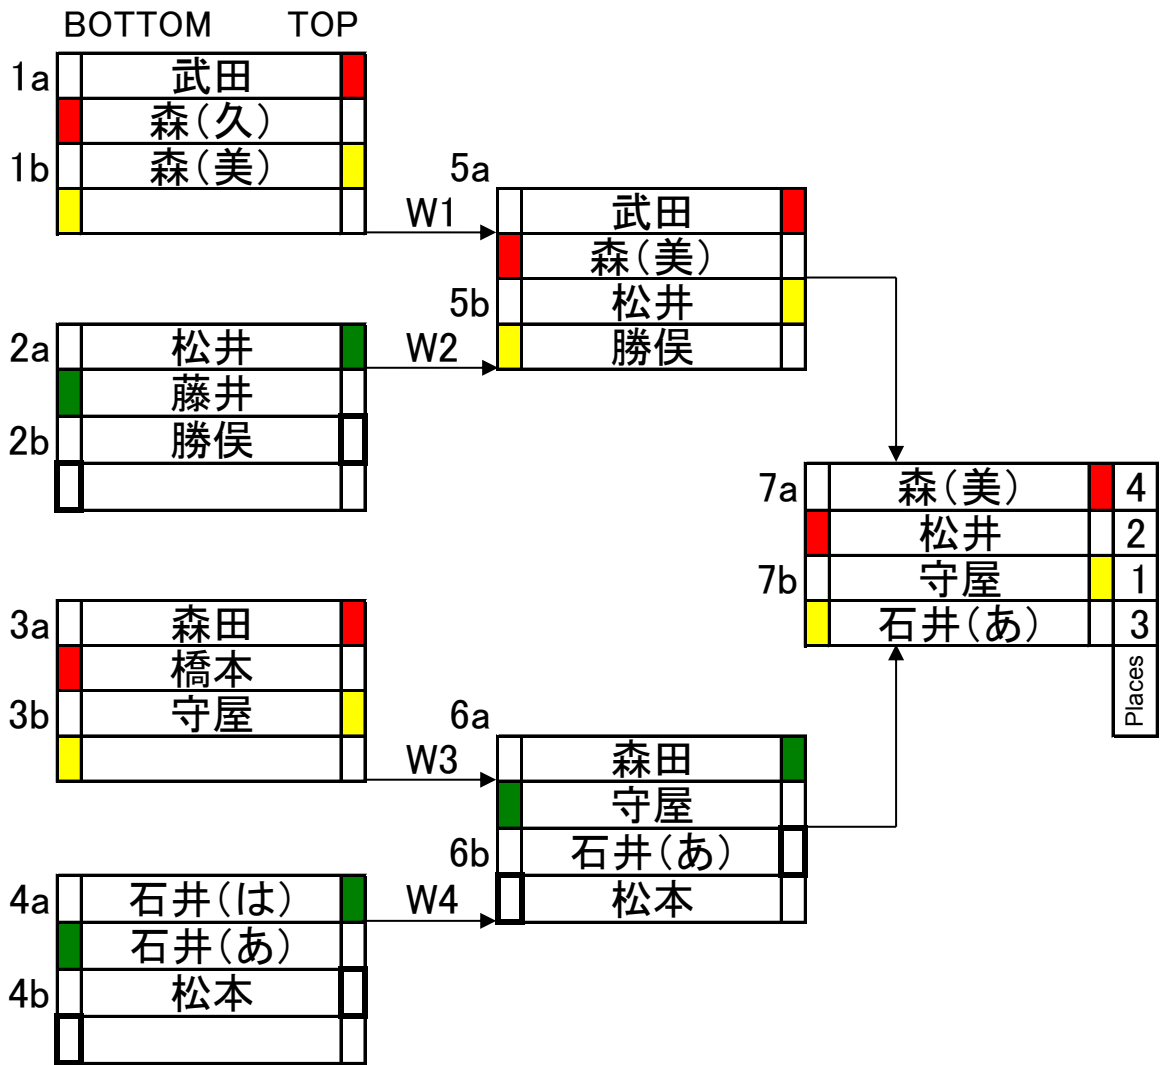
BOTTOM TOP

| 1a | 武田 |
|---|---|
| | 森(久) |
| 1b | 森(美) |
| | |

| 2a | 松井 |
|---|---|
| | 藤井 |
| 2b | 勝俣 |
| | |

| 3a | 森田 |
|---|---|
| | 橋本 |
| 3b | 守屋 |
| | |

| 4a | 石井(は) |
|---|---|
| | 石井(あ) |
| 4b | 松本 |
| | |

W1
W2
W3
W4

| 5a | 武田 |
|---|---|
| | 森(美) |
| 5b | 松井 |
| | 勝俣 |

| 6a | 森田 |
|---|---|
| | 守屋 |
| 6b | 石井(あ) |
| | 松本 |

| 7a | 森(美) | 4 |
|---|---|---|
| | 松井 | 2 |
| 7b | 守屋 | 1 |
| | 石井(あ) | 3 |

Places